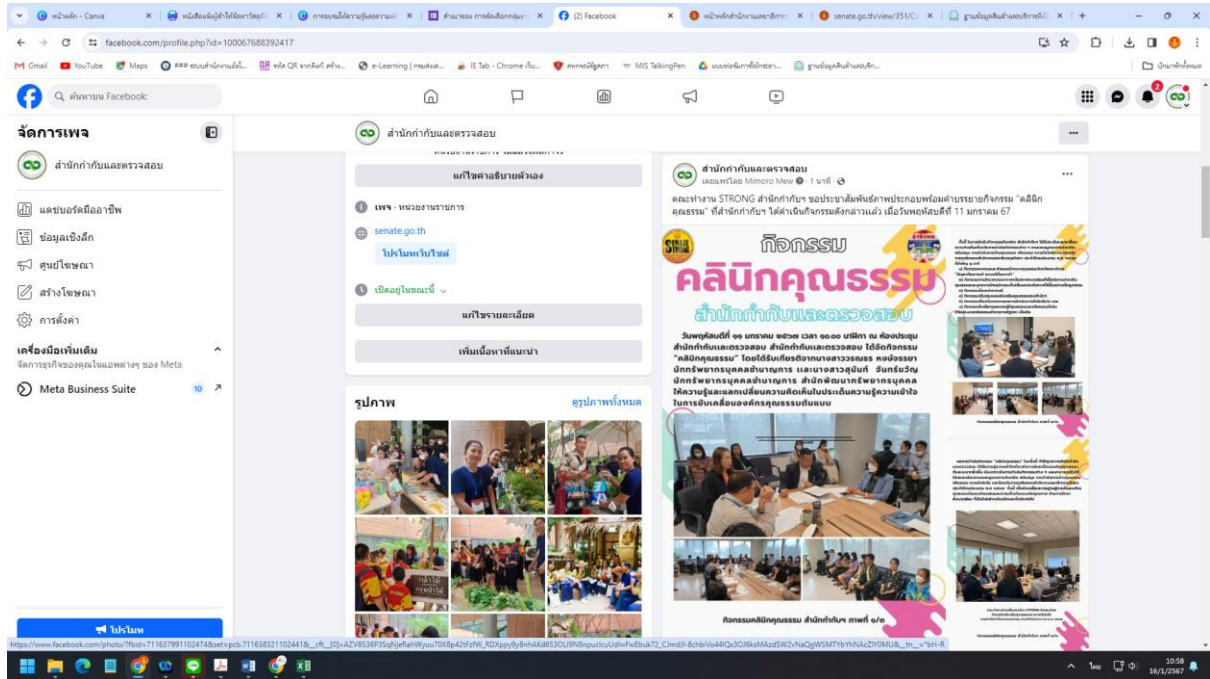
หน้าหลัก - Canva | หนังสือแจ้งผู้เข้าได้รับการคัดเลือก | การอบรมให้ความรู้และความเข้าใจ | สำนักงาน การคัดเลือกกลุ่ม | (2) Facebook | หน้าหลักสำนักงานเลขาธิการ | senate.go.th/view/351/ | ฐานข้อมูลสินค้าและบริการ

facebook.com/profile.php?id=100067688392417

Gmail | YouTube | Maps | e-Learning | IE Tab - Chrome เว็บ... | MIS TalkingPen | ฐานข้อมูลสินค้าและบริการ... | บุ๊กมาร์กทั้งหมด

ค้นหาบน Facebook

จัดการเพจ
สำนักกำกับและตรวจสอบ
แดชบอร์ดมืออาชีพ
ข้อมูลเชิงลึก
ศูนย์โฆษณา
สร้างโฆษณา
การตั้งค่า
เครื่องมือเพิ่มเติม
จัดการธุรกิจของคุณในแอพต่างๆ ของ Meta
Meta Business Suite 10
โปรโมท

สำนักกำกับและตรวจสอบ

แก้ไขคำอธิบายตัวเอง
เพจ · หน่วยงานราชการ
senate.go.th
โปรโมทเว็บไซต์
เปิดอยู่ในขณะนี้
แก้ไขรายละเอียด
เพิ่มเนื้อหาที่แนะนำ

รูปภาพ
ดูรูปภาพทั้งหมด

สำนักกำกับและตรวจสอบ
เผยแพร่โดย Mimoro Mew · 1 นาที
คณะทำงาน STRONG สำนักกำกับฯ ขอประชาสัมพันธ์ภาพประกอบพร้อมคำบรรยายกิจกรรม "คลินิกคุณธรรม" ที่สำนักกำกับฯ ได้ดำเนินกิจกรรมดังกล่าวแล้ว เมื่อวันพฤหัสบดีที่ 11 มกราคม 67

กิจกรรม
คลินิกคุณธรรม
สำนักกำกับและตรวจสอบ
วันพฤหัสบดีที่ ๑๑ มกราคม ๒๕๖๗ เวลา ๑๐.๐๐ นาฬิกา ณ ห้องประชุม สำนักกำกับและตรวจสอบ สำนักกำกับและตรวจสอบ ได้จัดกิจกรรม "คลินิกคุณธรรม" โดยได้รับเกียรติจากนางสาวจรรยา หงษ์จรรยา นักทรัพยากรบุคคลชำนาญการ และนางสาวสุนันท์ จันทร์ขวัญ นักทรัพยากรบุคคลชำนาญการ สำนักพัฒนาทรัพยากรบุคคล ให้ความรู้และแลกเปลี่ยนความคิดเห็นในประเด็นความรู้ความเข้าใจในการขับเคลื่อนองค์กรคุณธรรมต้นแบบ
กิจกรรมคลินิกคุณธรรม สำนักกำกับฯ ภาพที่ ๑/๒

10:58
16/1/2567